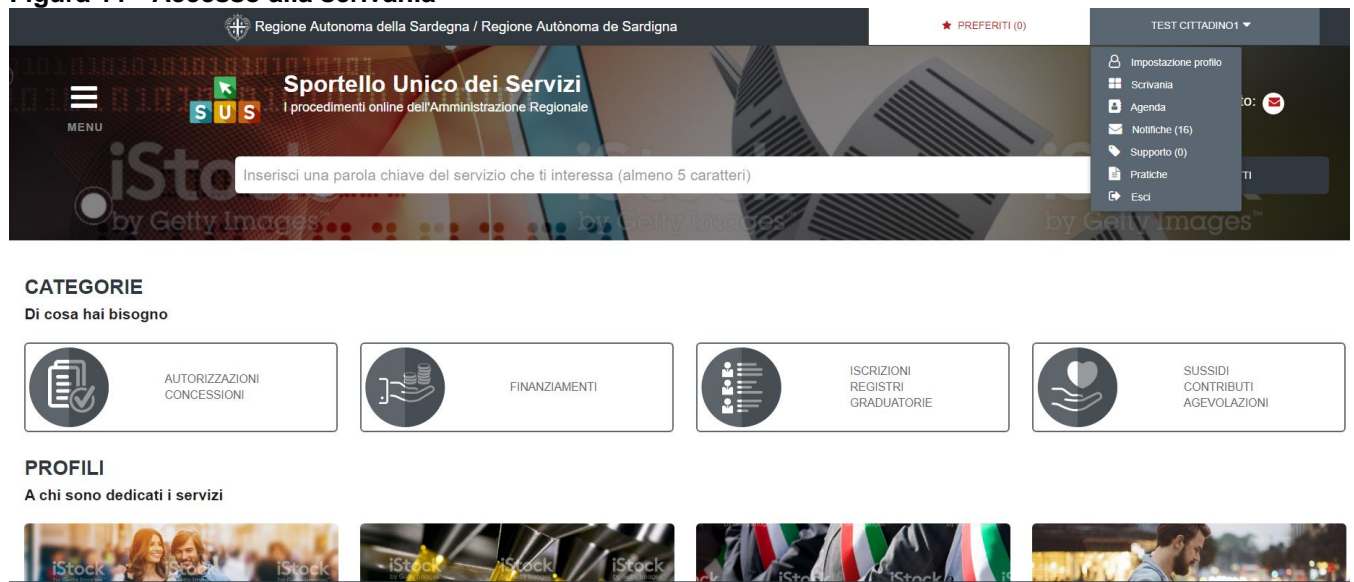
Figura 11 - Accesso alla Scrivania

Regione Autonoma della Sardegna / Regione Autònoma de Sardigna

PREFERITI (0)

TEST CITTADINO1

MENU

SUS

Sportello Unico dei Servizi

I procedimenti online dell'Amministrazione Regionale

Impostazione profilo
Scrivania
Agenda
Notifiche (16)
Supporto (0)
Pratiche
Esci

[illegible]to:

Inserisci una parola chiave del servizio che ti interessa (almeno 5 caratteri)

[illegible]TI

iStock by Getty Images

CATEGORIE

Di cosa hai bisogno

AUTORIZZAZIONI CONCESSIONI

FINANZIAMENTI

ISCRIZIONI REGISTRI GRADUATORIE

SUSSIDI CONTRIBUTI AGEVOLAZIONI

PROFILI

A chi sono dedicati i servizi

iStock iStock iStock iStock iStock iStock iStock iStock